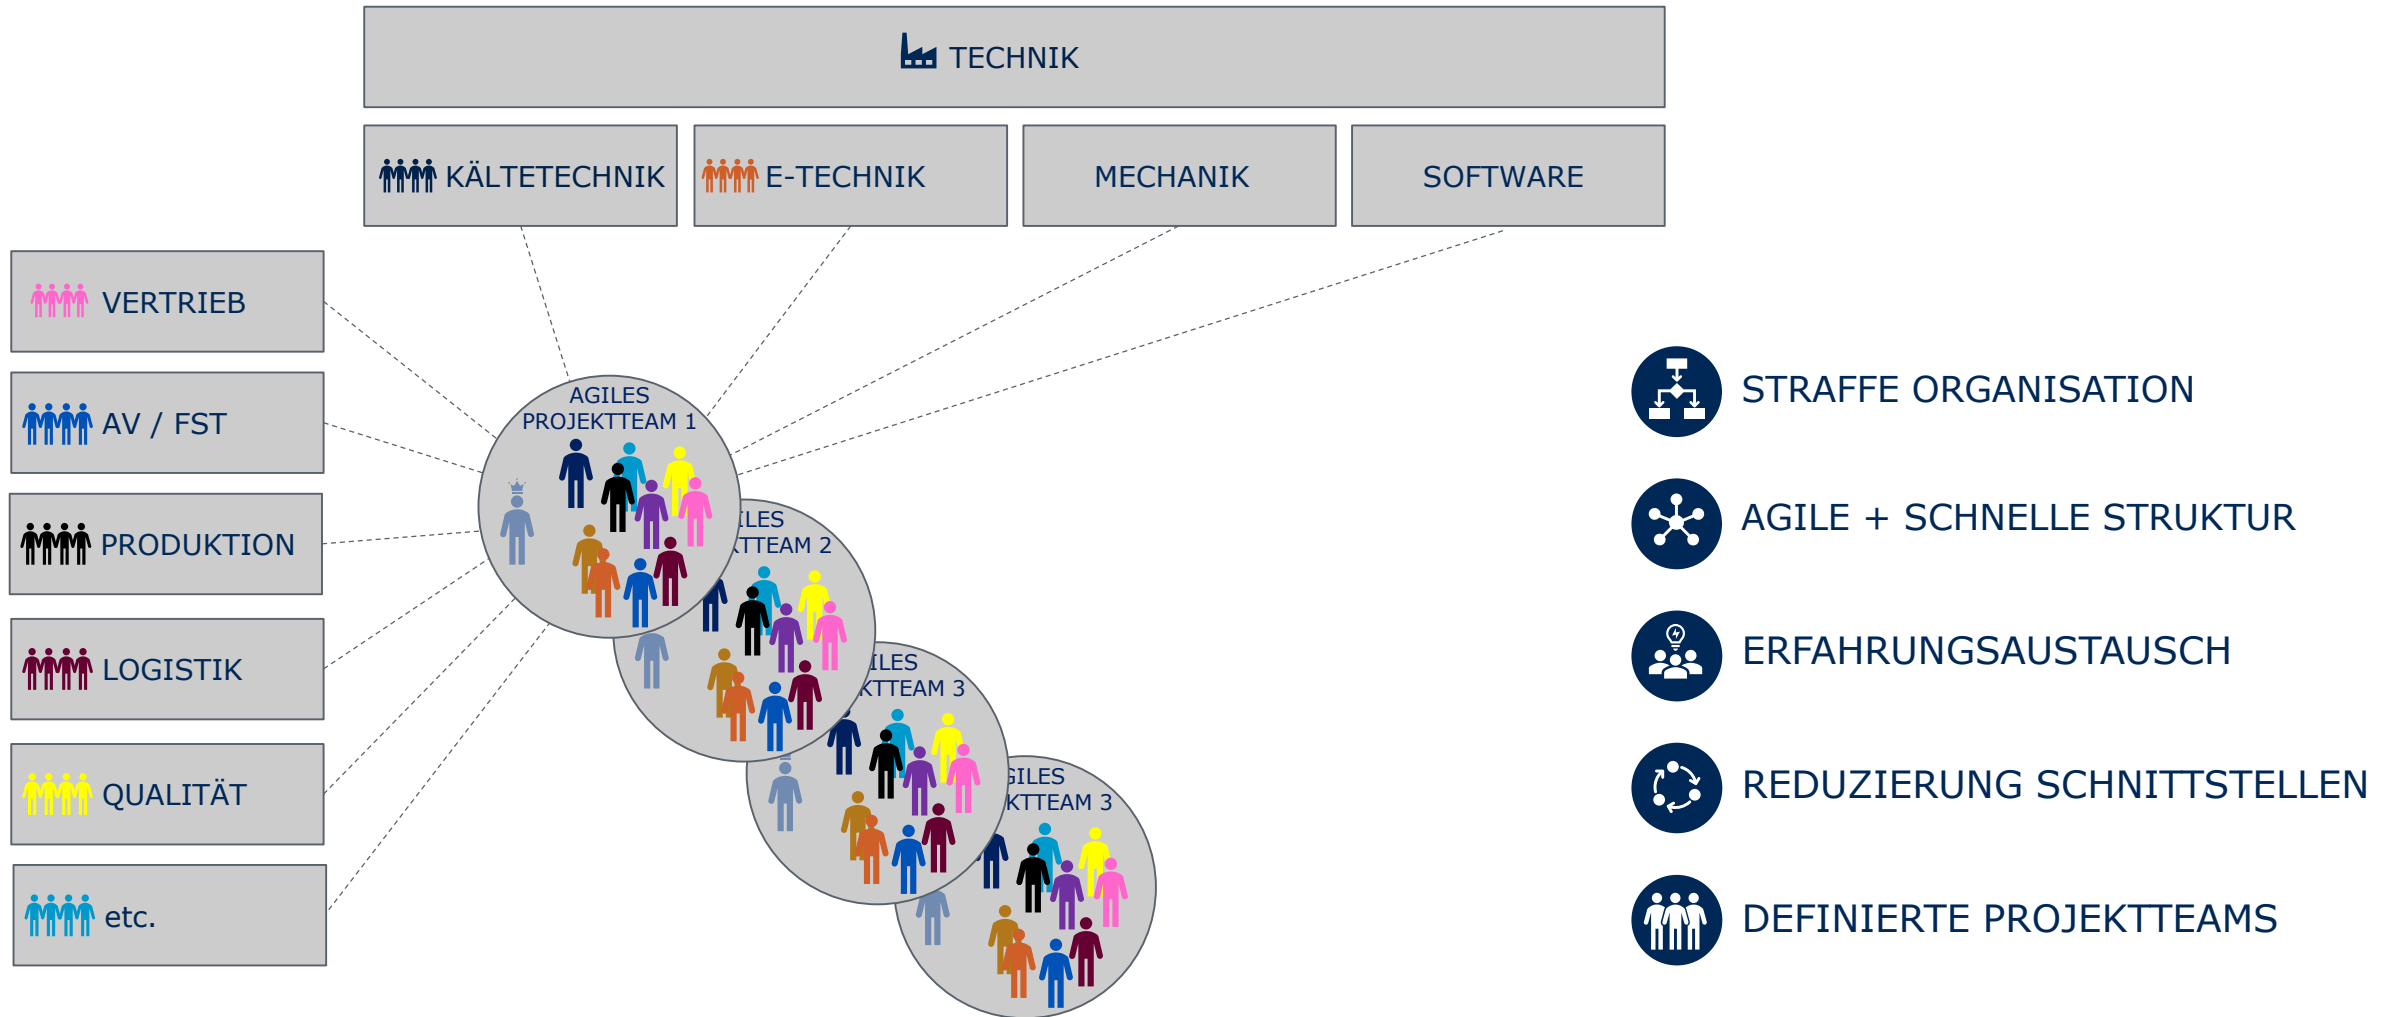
TECHNIK

KÄLTETECHNIK

E-TECHNIK

MECHANIK

SOFTWARE

VERTRIEB

AV / FST

PRODUKTION

LOGISTIK

QUALITÄT

etc.

AGILES PROJEKTTEAM 1

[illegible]ILES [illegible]TTEAM 2

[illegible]ILES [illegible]KTTEAM 3

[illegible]GILES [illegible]KTTEAM 3

STRAFFE ORGANISATION

AGILE + SCHNELLE STRUKTUR

ERFAHRUNGSAUSTAUSCH

REDUZIERUNG SCHNITTSTELLEN

DEFINIERTE PROJEKTTEAMS